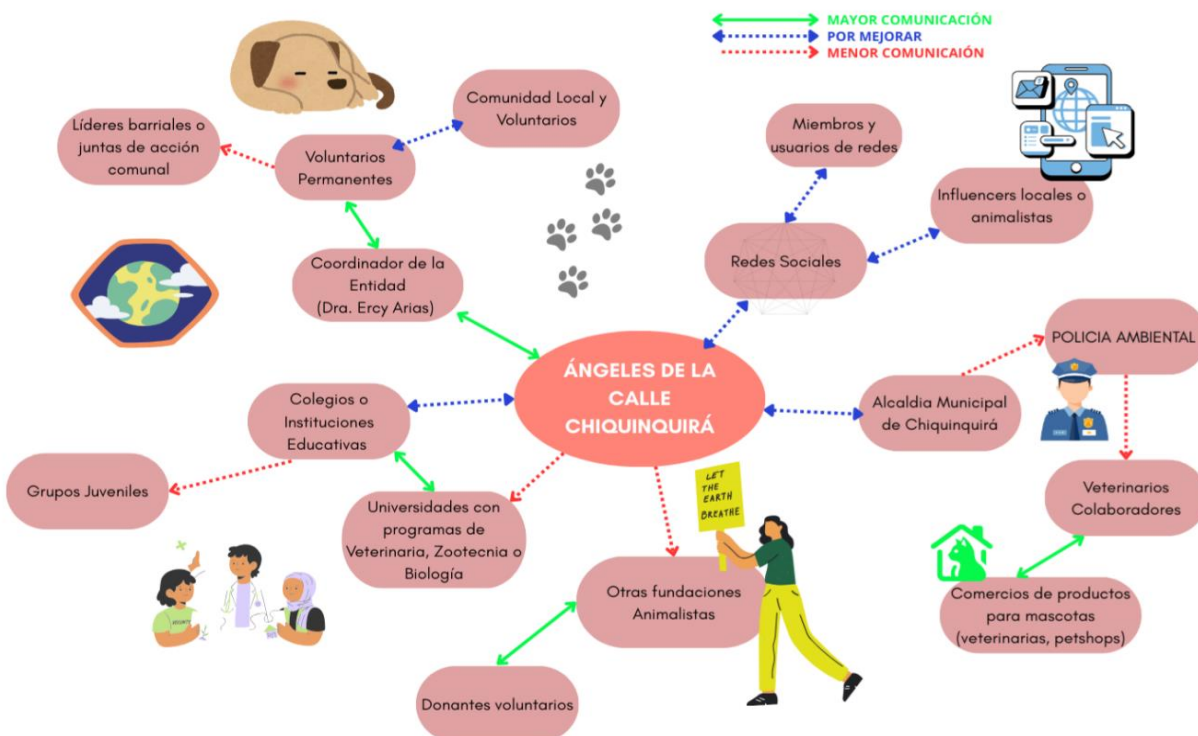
MAYOR COMUNICACIÓN
POR MEJORAR
MENOR COMUNICAIÓN

Comunidad Local y Voluntarios

Líderes barriales o juntas de acción comunal

Voluntarios Permanentes

Coordinador de la Entidad (Dra. Ercy Arias)

Miembros y usuarios de redes

Influencers locales o animalistas

Redes Sociales

POLICIA AMBIENTAL

ÁNGELES DE LA CALLE CHIQUINQUIRÁ

Colegios o Instituciones Educativas

Alcaldia Municipal de Chiquinquirá

Grupos Juveniles

Universidades con programas de Veterinaria, Zootecnia o Biología

LET THE EARTH BREATHE

Veterinarios Colaboradores

Otras fundaciones Animalistas

Comercios de productos para mascotas (veterinarias, petshops)

Donantes voluntarios